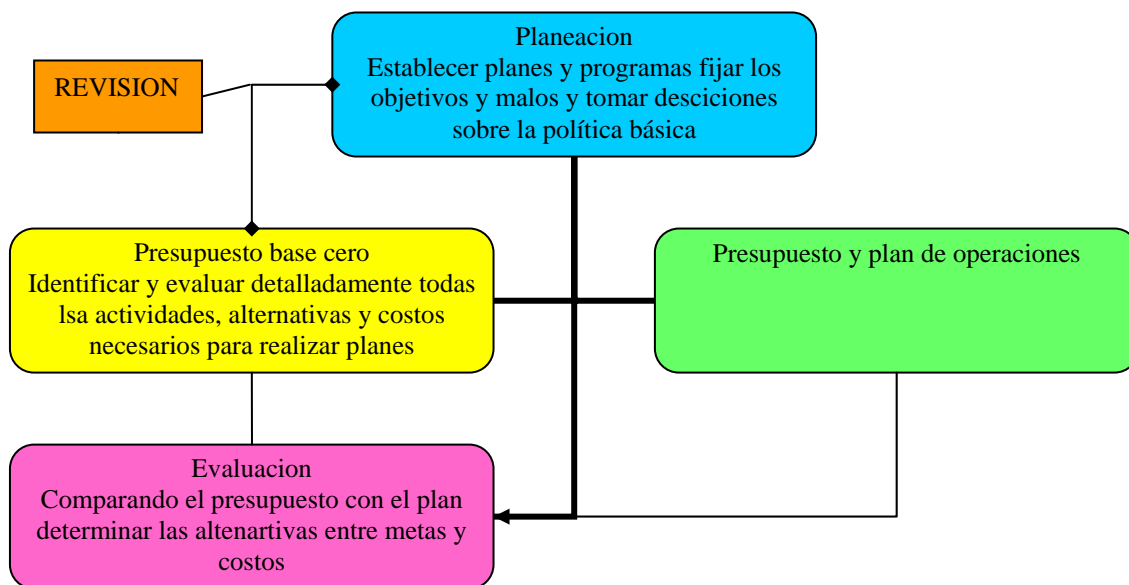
REVISION

Planeacion
Establecer planes y programas fijar los objetivos y malos y tomar desciciones sobre la política básica

Presupuesto base cero
Identificar y evaluar detalladamente todas lsa actividades, alternativas y costos necesarios para realizar planes

Presupuesto y plan de operaciones

Evaluacion
Comparando el presupuesto con el plan determinar las altenartivas entre metas y costos